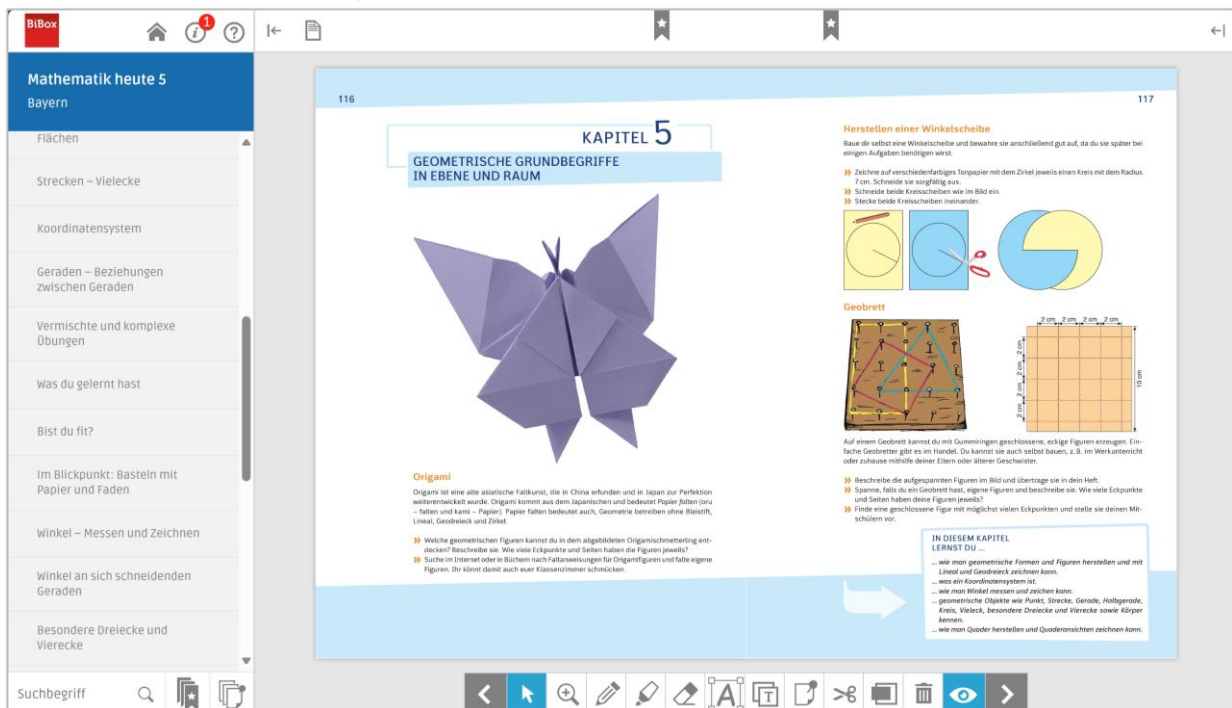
BiBox

1

Mathematik heute 5
Bayern

Flächen

Strecken – Vielecke

Koordinatensystem

Geraden – Beziehungen zwischen Geraden

Vermischte und komplexe Übungen

Was du gelernt hast

Bist du fit?

Im Blickpunkt: Basteln mit Papier und Faden

Winkel – Messen und Zeichnen

Winkel an sich schneidenden Geraden

Besondere Dreiecke und Vierecke

Suchbegriff

116

KAPITEL 5

GEOMETRISCHE GRUNDBEGRIFFE IN EBENE UND RAUM

Origami

Origami ist eine alte asiatische Faltkunst, die in China erfunden und in Japan zur Perfektion weiterentwickelt wurde. Origami kommt aus dem Japanischen und bedeutet Papier falten (oru – falten und kami – Papier). Papier falten bedeutet auch, Geometrie betreiben ohne Bleistift, Lineal, Geodreieck und Zirkel.

» Welche geometrischen Figuren kannst du in dem abgebildeten Origamischmetterling entdecken? Beschreibe sie. Wie viele Eckpunkte und Seiten haben die Figuren jeweils?
» Suche im Internet oder in Büchern nach Faltanweisungen für Origamifiguren und falte eigene Figuren. Ihr könnt damit auch euer Klassenzimmer schmücken.

117

Herstellen einer Winkelscheibe

Baue dir selbst eine Winkelscheibe und bewahre sie anschließend gut auf, da du sie später bei einigen Aufgaben benötigen wirst.

» Zeichne auf verschiedenfarbiges Tonpapier mit dem Zirkel jeweils einen Kreis mit dem Radius 7 cm. Schneide sie sorgfältig aus.
» Schneide beide Kreisscheiben wie im Bild ein.
» Stecke beide Kreisscheiben ineinander.

Geobrett

2 cm 2 cm 2 cm 2 cm
2 cm
2 cm
2 cm
10 cm

Auf einem Geobrett kannst du mit Gummiringen geschlossene, eckige Figuren erzeugen. Einfache Geobretter gibt es im Handel. Du kannst sie auch selbst bauen, z. B. im Werkunterricht oder zuhause mithilfe deiner Eltern oder älterer Geschwister.

» Beschreibe die aufgespannten Figuren im Bild und übertrage sie in dein Heft.
» Spanne, falls du ein Geobrett hast, eigene Figuren und beschreibe sie. Wie viele Eckpunkte und Seiten haben deine Figuren jeweils?
» Finde eine geschlossene Figur mit möglichst vielen Eckpunkten und stelle sie deinen Mitschülern vor.

IN DIESEM KAPITEL LERNST DU ...

... wie man geometrische Formen und Figuren herstellen und mit Lineal und Geodreieck zeichnen kann.
... was ein Koordinatensystem ist.
... wie man Winkel messen und zeichnen kann.
... geometrische Objekte wie Punkt, Strecke, Gerade, Halbgerade, Kreis, Vieleck, besondere Dreiecke und Vierecke sowie Körper kennen.
... wie man Quader herstellen und Quaderansichten zeichnen kann.